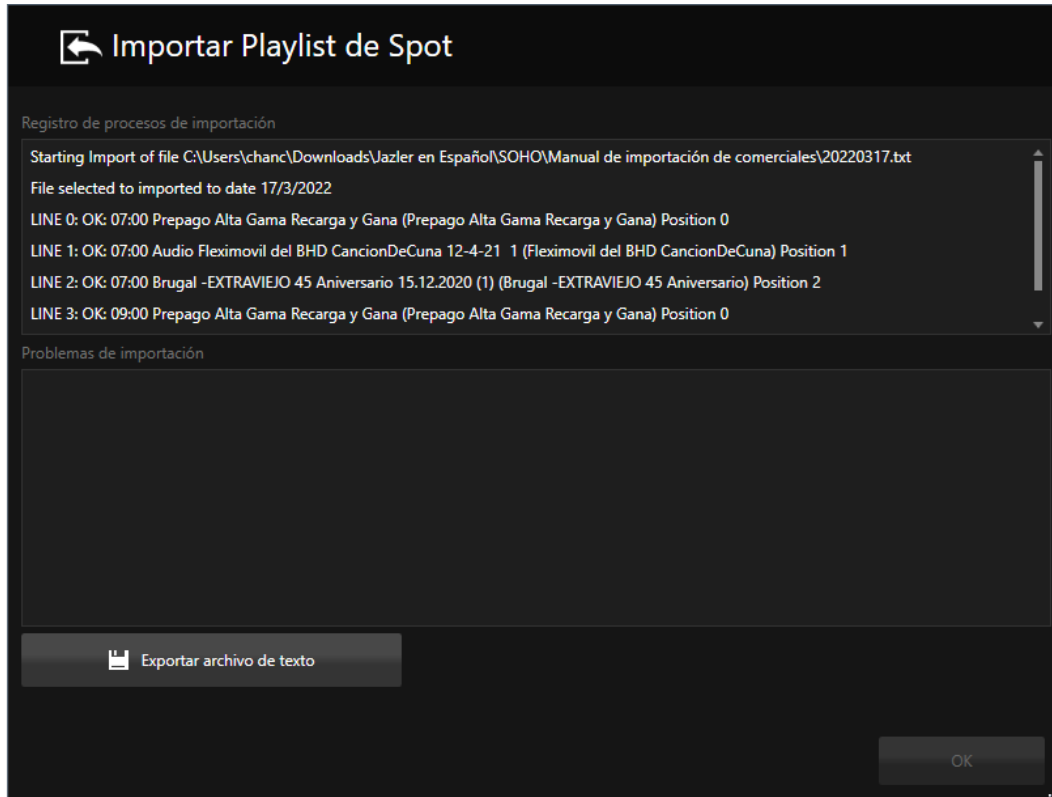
Importar Playlist de Spot

Registro de procesos de importación

Starting Import of file C:\Users\chanc\Downloads\Jazler en Español\SOHO\Manual de importación de comerciales\20220317.txt

File selected to imported to date 17/3/2022

LINE 0: OK: 07:00 Prepago Alta Gama Recarga y Gana (Prepago Alta Gama Recarga y Gana) Position 0

LINE 1: OK: 07:00 Audio Fleximovil del BHD CancionDeCuna 12-4-21 1 (Fleximovil del BHD CancionDeCuna) Position 1

LINE 2: OK: 07:00 Brugal -EXTRAVIEJO 45 Aniversario 15.12.2020 (1) (Brugal -EXTRAVIEJO 45 Aniversario) Position 2

LINE 3: OK: 09:00 Prepago Alta Gama Recarga y Gana (Prepago Alta Gama Recarga y Gana) Position 0

Problemas de importación

Exportar archivo de texto

OK